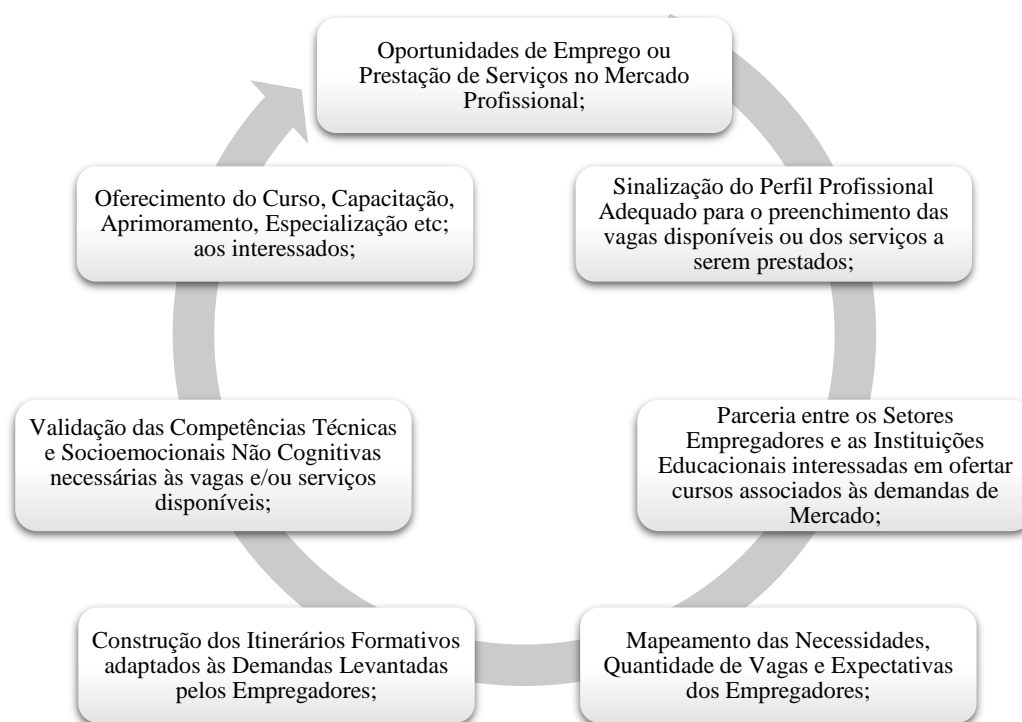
Oportunidades de Emprego ou Prestação de Serviços no Mercado Profissional;

Sinalização do Perfil Profissional Adequado para o preenchimento das vagas disponíveis ou dos serviços a serem prestados;

Parceria entre os Setores Empregadores e as Instituições Educacionais interessadas em ofertar cursos associados às demandas de Mercado;

Mapeamento das Necessidades, Quantidade de Vagas e Expectativas dos Empregadores;

Construção dos Itinerários Formativos adaptados às Demandas Levantadas pelos Empregadores;

Validação das Competências Técnicas e Socioemocionais Não Cognitivas necessárias às vagas e/ou serviços disponíveis;

Oferecimento do Curso, Capacitação, Aprimoramento, Especialização etc; aos interessados;